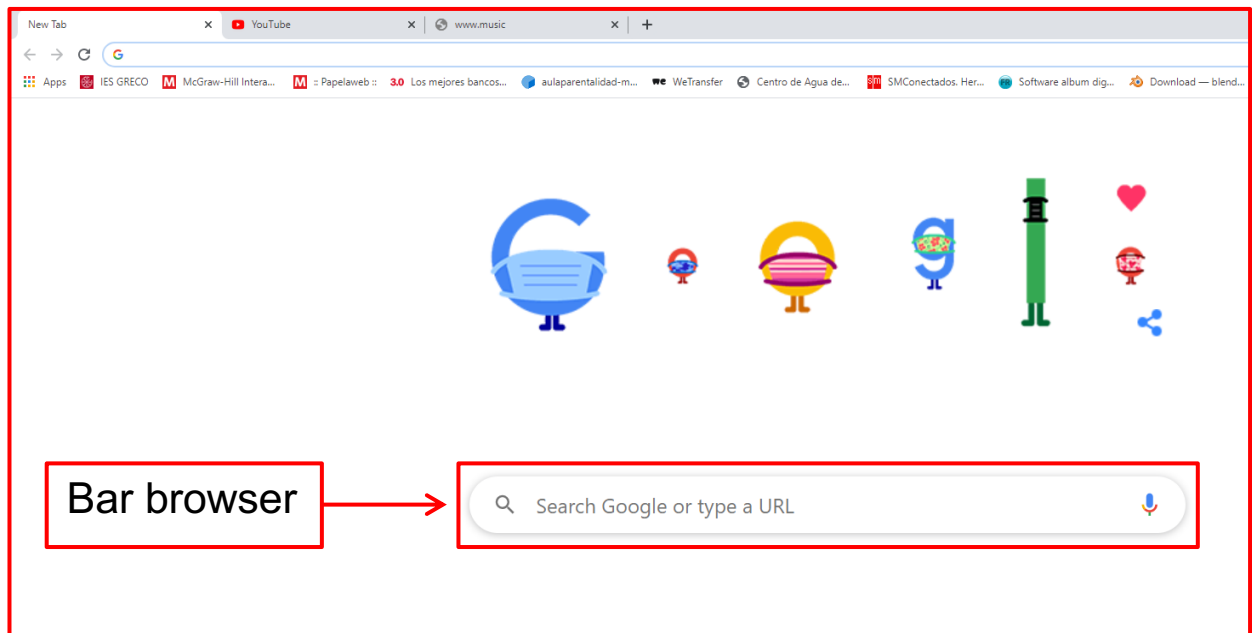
New Tab ×
YouTube ×
www.music ×
+

Apps IES GRECO McGraw-Hill Intera... :: Papelaweb :: 3.0 Los mejores bancos... aulaparentalidad-m... WeTransfer Centro de Agua de... SMConectados. Her... Software album dig... Download — blend...

Bar browser

Search Google or type a URL